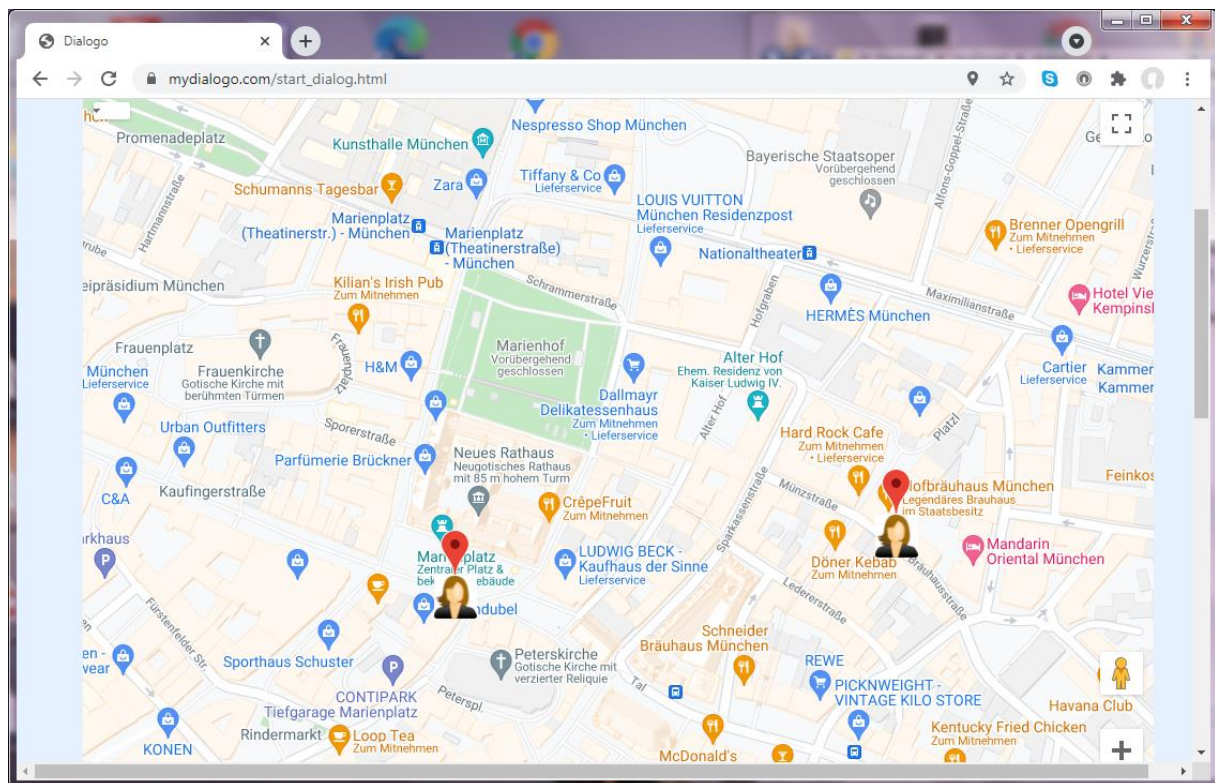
Dialogo

mydialogo.com/start_dialog.html

Promenadeplatz
Kunsthalle München
Nespresso Shop München
Bayerische Staatsoper
Vorübergehend geschlossen
Schumanns Tagesbar
Zara
Tiffany & Co
Lieferservice
LOUIS VUITTON München Residenzpost
Lieferservice
Hartmannstraße
Marienplatz (Theatinerstr.) - München
Marienplatz (Theatinerstraße) - München
Nationaltheater
Brenner Opengrill
Zum Mitnehmen • Lieferservice
Alfons-Goppel-Straße
Schrammerstraße
eipräsidium München
Kilian's Irish Pub
Zum Mitnehmen
Maximilianstraße
Hotel Vie Kempinsk
HERMÈS München
Hofgraben
Marienhof
Vorübergehend geschlossen
Frauenplatz
Frauenkirche
Gotische Kirche mit berühmten Türmen
H&M
Alter Hof
Ehem. Residenz von Kaiser Ludwig IV.
Cartier
Lieferservice
Kammer Kammer
München
Lieferservice
Dallmayr Delikatessenhaus
Zum Mitnehmen • Lieferservice
Urban Outfitters
Sporerstraße
Alter Hof
Hard Rock Cafe
Zum Mitnehmen • Lieferservice
Platzl
Parfümerie Brückner
Neues Rathaus
Neugotisches Rathaus mit 85 m hohem Turm
Münzstraße
Hofbräuhaus München
Legendäres Brauhaus im Staatsbesitz
Feinkos
C&A
Kaufingerstraße
CrêpeFruit
Zum Mitnehmen
rkhaus
Marienplatz
Zentraler Platz & bek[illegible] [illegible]ebäude
LUDWIG BECK - Kaufhaus der Sinne
Lieferservice
Sparkassenstraße
Döner Kebab
Zum Mitnehmen
Bräuhausstraße
Mandarin Oriental München
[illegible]ndubel
Ledererstraße
Fürstenfelder Str.
Sporthaus Schuster
Peterskirche
Gotische Kirche mit verzierter Reliquie
Schneider Bräuhaus München
REWE
en - vear
PICKNWEIGHT - VINTAGE KILO STORE
Havana Club
Tal
CONTIPARK Tiefgarage Marienplatz
Peterspl.
Kentucky Fried Chicken
Zum Mitnehmen
Rindermarkt
Loop Tea
Zum Mitnehmen
KONEN
McDonald's